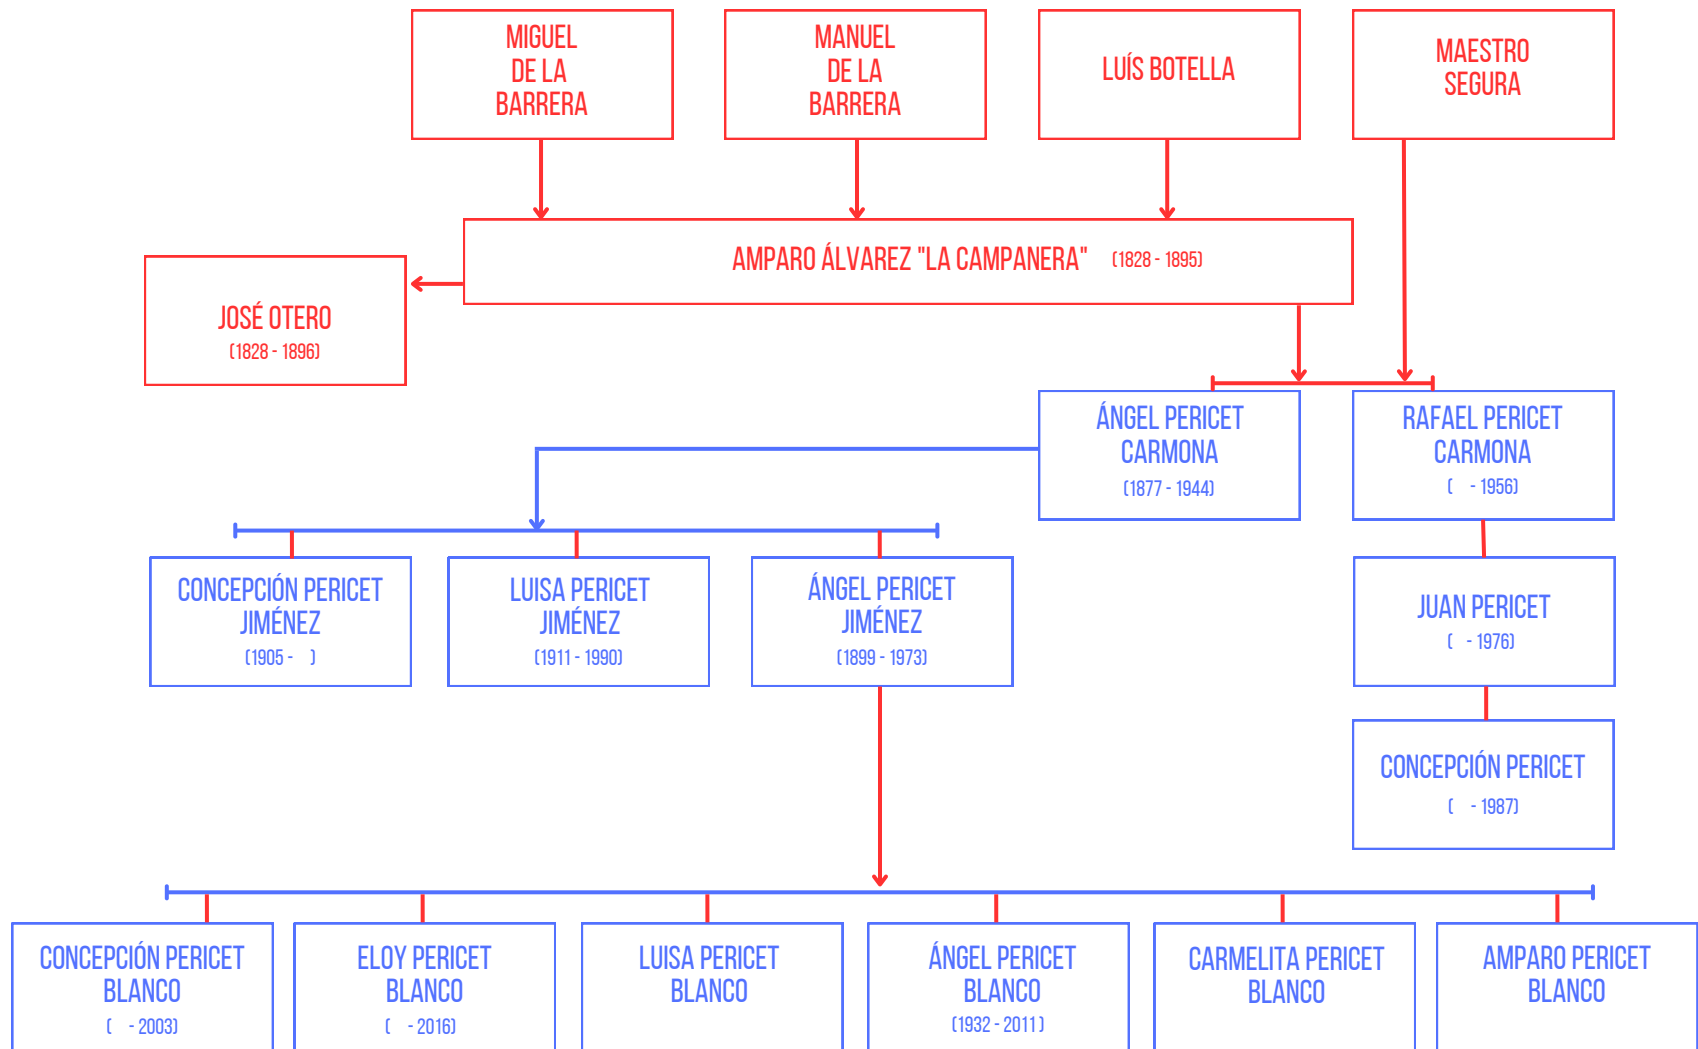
MIGUEL DE LA BARRERA

MANUEL DE LA BARRERA

LUÍS BOTELLA

MAESTRO SEGURA

AMPARO ÁLVAREZ "LA CAMPANERA" (1828 - 1895)

JOSÉ OTERO (1828 - 1896)

ÁNGEL PERICET CARMONA (1877 - 1944)

RAFAEL PERICET CARMONA ( - 1956)

CONCEPCIÓN PERICET JIMÉNEZ (1905 - )

LUISA PERICET JIMÉNEZ (1911 - 1990)

ÁNGEL PERICET JIMÉNEZ (1899 - 1973)

JUAN PERICET ( - 1976)

CONCEPCIÓN PERICET ( - 1987)

CONCEPCIÓN PERICET BLANCO ( - 2003)

ELOY PERICET BLANCO ( - 2016)

LUISA PERICET BLANCO

ÁNGEL PERICET BLANCO (1932 - 2011)

CARMELITA PERICET BLANCO

AMPARO PERICET BLANCO